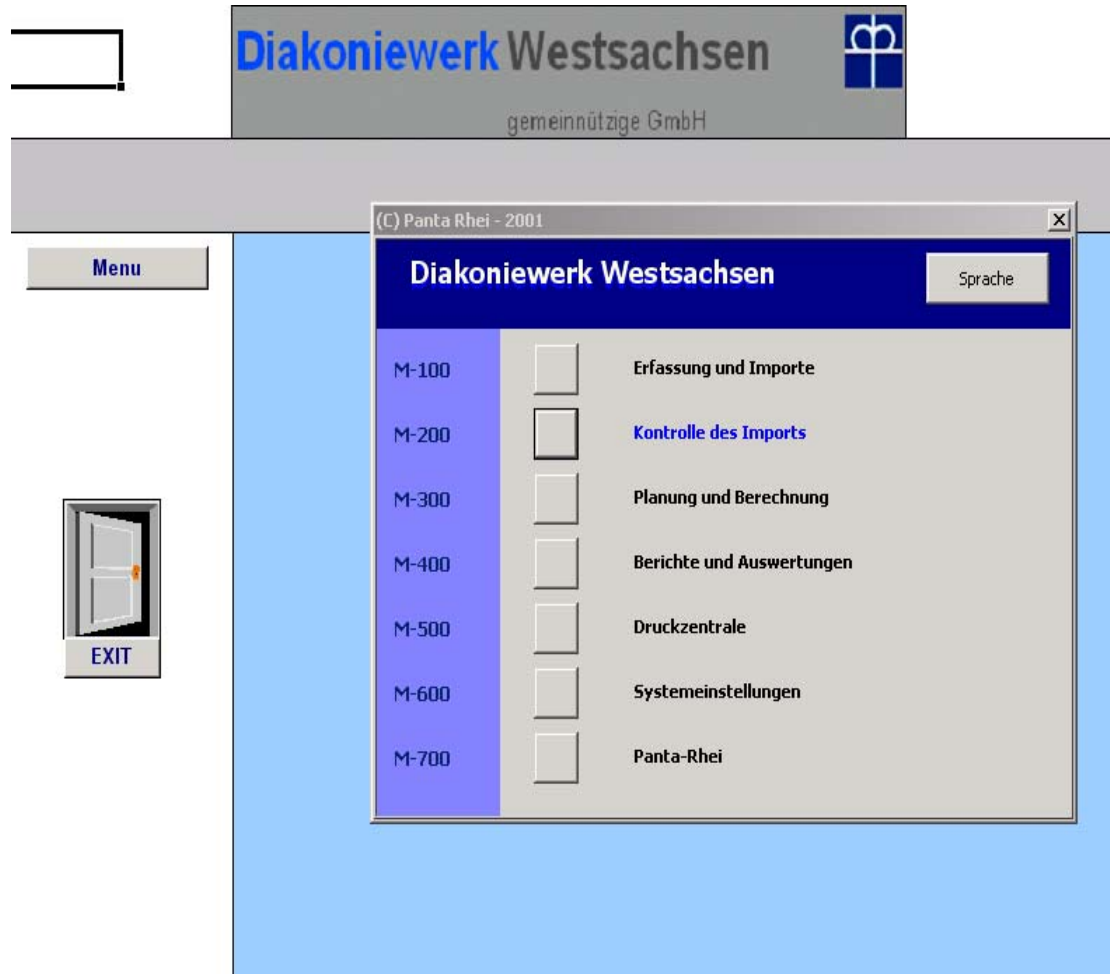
Diakoniewerk Westsachsen

gemeinnützige GmbH

Menu

EXIT

(C) Panta Rhei - 2001

Diakoniewerk Westsachsen

Sprache

M-100 Erfassung und Importe

M-200 Kontrolle des Imports

M-300 Planung und Berechnung

M-400 Berichte und Auswertungen

M-500 Druckzentrale

M-600 Systemeinstellungen

M-700 Panta-Rhei